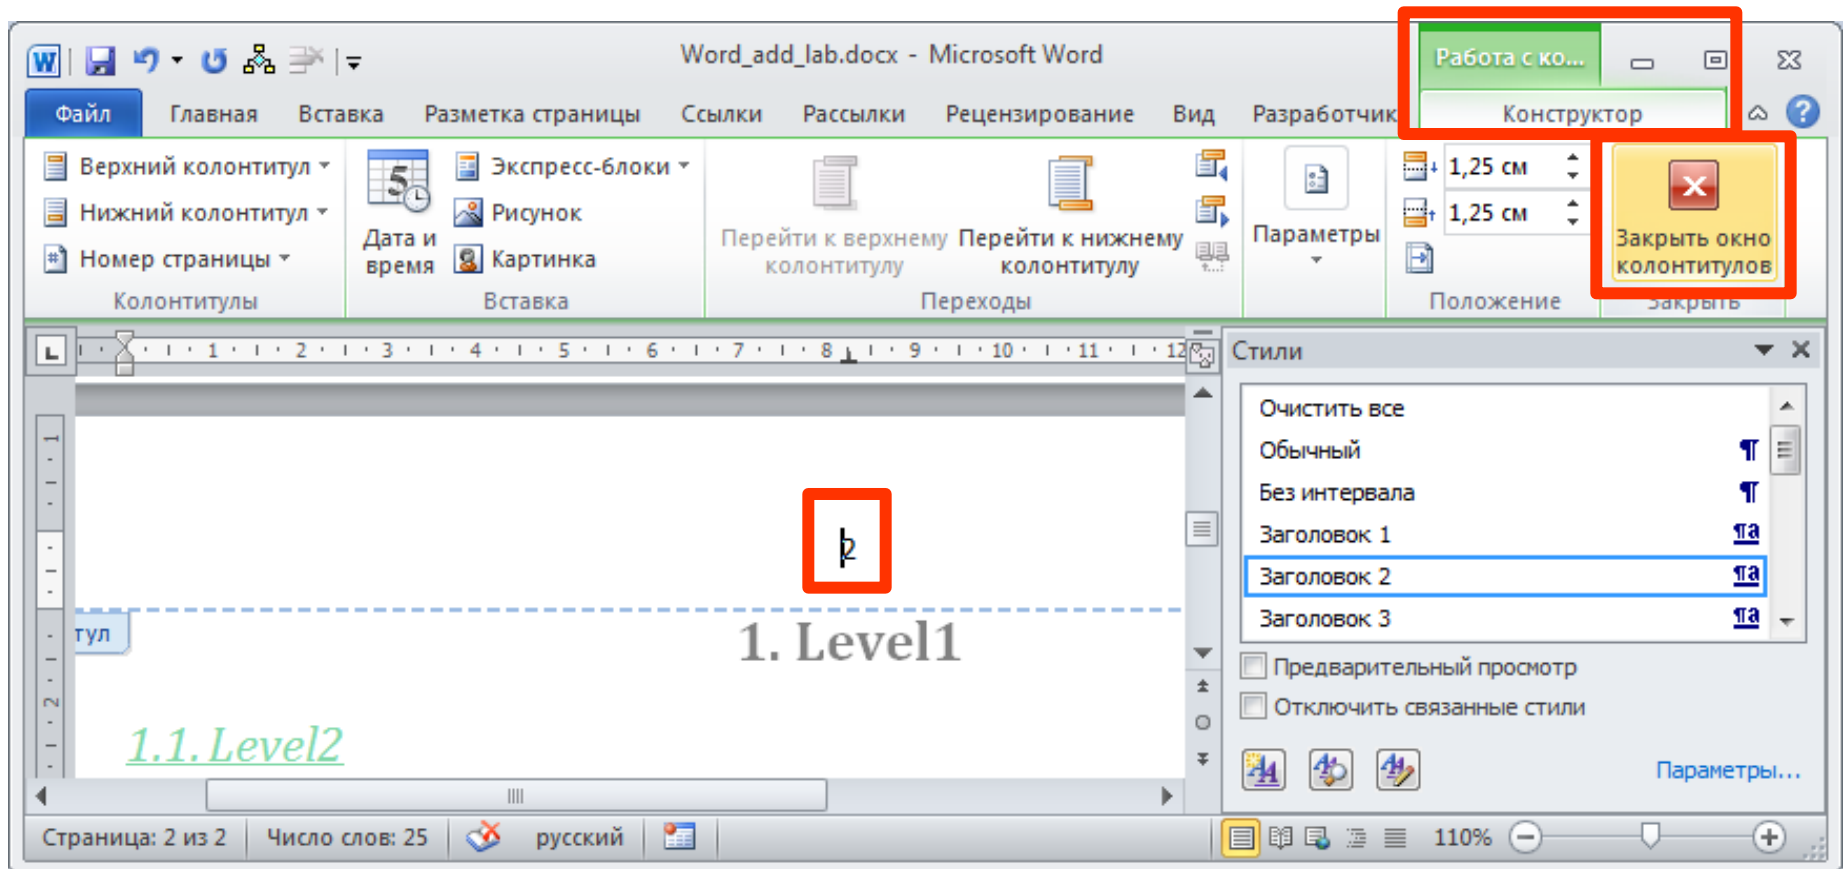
Word_add_lab.docx - Microsoft Word

Работа с ко...

Файл Главная Вставка Разметка страницы Ссылки Рассылки Рецензирование Вид Разработчик Конструктор

Верхний колонтитул
Нижний колонтитул
Номер страницы
Колонтитулы

Дата и время
Экспресс-блоки
Рисунок
Картинка
Вставка

Перейти к верхнему колонтитулу
Перейти к нижнему колонтитулу
Переходы

Параметры

1,25 см
1,25 см
Положение

Закрыть окно колонтитулов
Закрыть

L · 1 · 2 · 3 · 4 · 5 · 6 · 7 · 8 · 9 · 10 · 11 · 12

2

тул

1. Level1

1.1. Level2

Стили

Очистить все
Обычный
Без интервала
Заголовок 1
Заголовок 2
Заголовок 3

Предварительный просмотр
Отключить связанные стили

Параметры...

Страница: 2 из 2 Число слов: 25 русский 110%